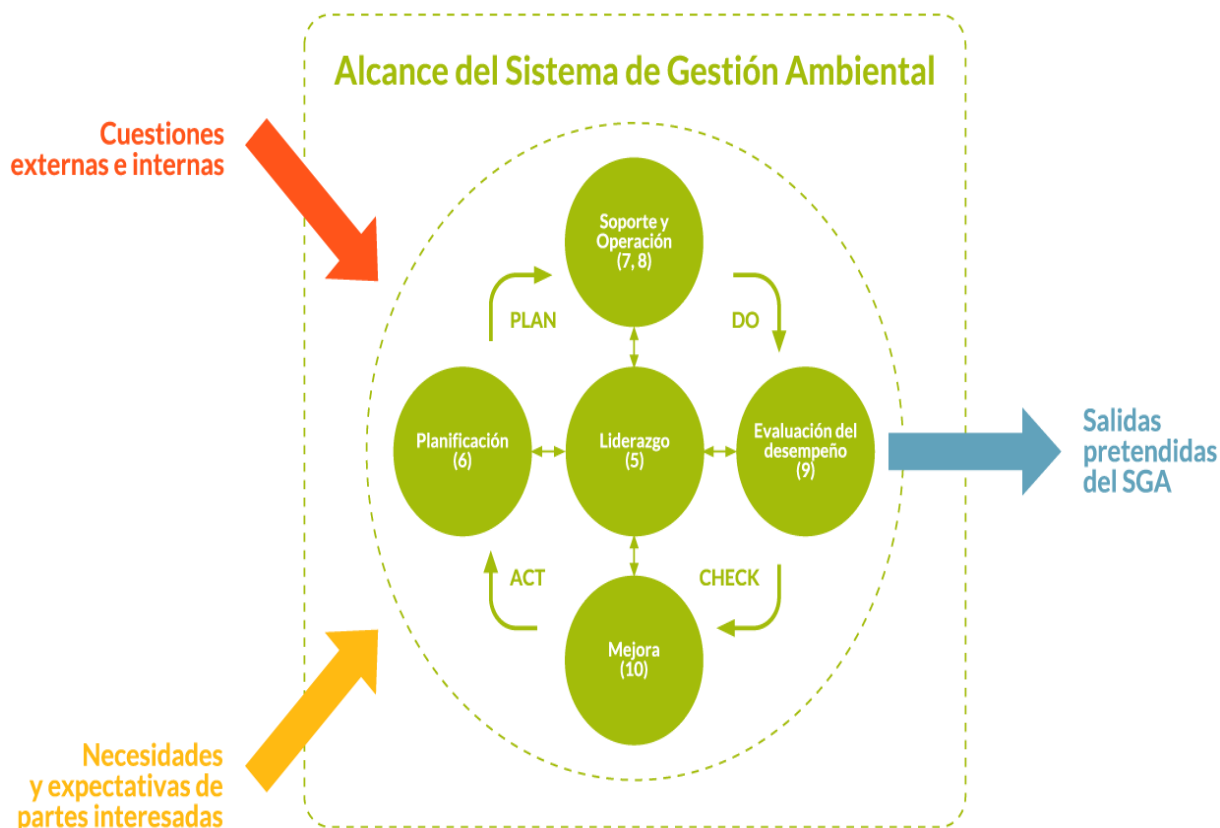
Alcance del Sistema de Gestión Ambiental

Cuestiones externas e internas

Soporte y Operación (7, 8)

PLAN

DO

Planificación (6)

Liderazgo (5)

Evaluación del desempeño (9)

Salidas pretendidas del SGA

ACT

CHECK

Mejora (10)

Necesidades y expectativas de partes interesadas